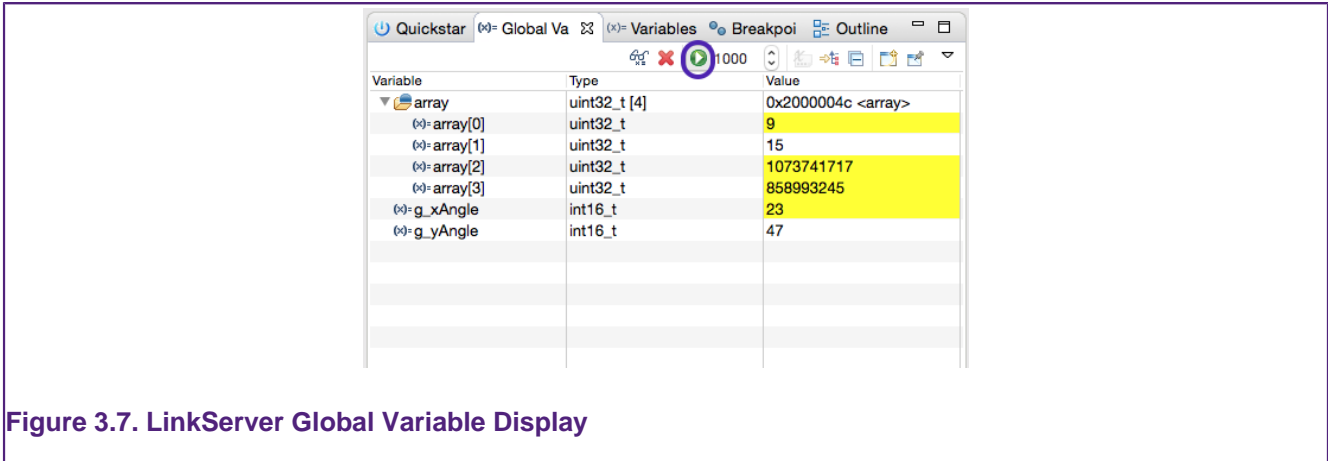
Quickstar (x)= Global Va (x)= Variables Breakpoi Outline

1000

| Variable | Type | Value |
|---|---|---|
| array | uint32_t [4] | 0x2000004c <array> |
| (x)= array[0] | uint32_t | 9 |
| (x)= array[1] | uint32_t | 15 |
| (x)= array[2] | uint32_t | 1073741717 |
| (x)= array[3] | uint32_t | 858993245 |
| (x)= g_xAngle | int16_t | 23 |
| (x)= g_yAngle | int16_t | 47 |

Figure 3.7. LinkServer Global Variable Display